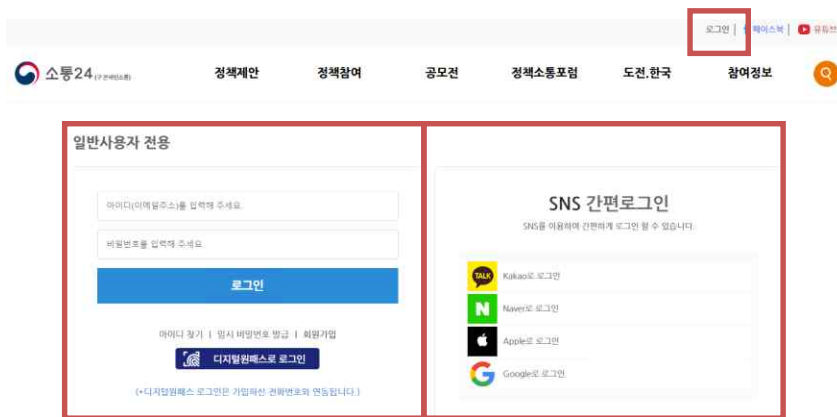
로그인 | 페이스북 | 유튜브

소통24 (구 국민신문고)

정책제안 정책참여 공모전 정책소통포럼 도전.한국 참여정보

일반사용자 전용

아이디(이메일주소)를 입력해 주세요.

비밀번호를 입력해 주세요.

로그인

아이디 찾기 | 임시 비밀번호 발급 | 회원가입

디지털원패스로 로그인

(*디지털원패스 로그인은 가입하신 전화번호와 연동됩니다.)

SNS 간편로그인

SNS를 이용하여 간편하게 로그인 할 수 있습니다.

TALK Kakao로 로그인

N Naver로 로그인

Apple로 로그인

G Google로 로그인